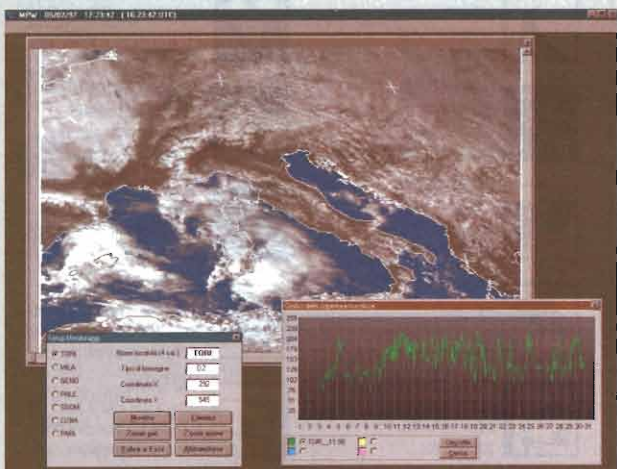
MPW 05/02/97 17:23:42 (16:23:47 UTC)

TORI
MILA
SEMO
PALE
BRON
LONA
PARA

TORI
07
250
545

Mostra
Elimina
Zoom giù
Zoom su

1 2 3 4 5 6 7 8 9 10 11 12 13 14 15 16 17 18 19 20 21 22 23 24 25 26 27 28 29 30 31